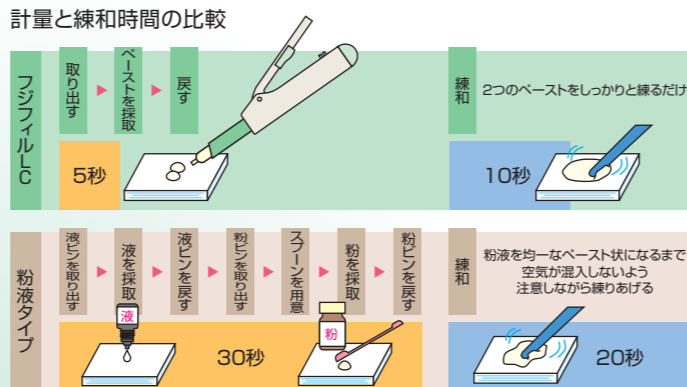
計量と練和時間の比較

フジフィルLC

取り出す

ペーストを採取

戻す

5秒

練和

2つのペーストをしっかりと練るだけ

10秒

粉液タイプ

液ビンを取り出す

液を採取

液ビンを戻す

粉ビンを取り出す

スプーンを用意

粉を採取

粉ビンを戻す

液

粉

30秒

練和

粉液を均一なペースト状になるまで
空気が混入しないよう
注意しながら練りあげる

20秒